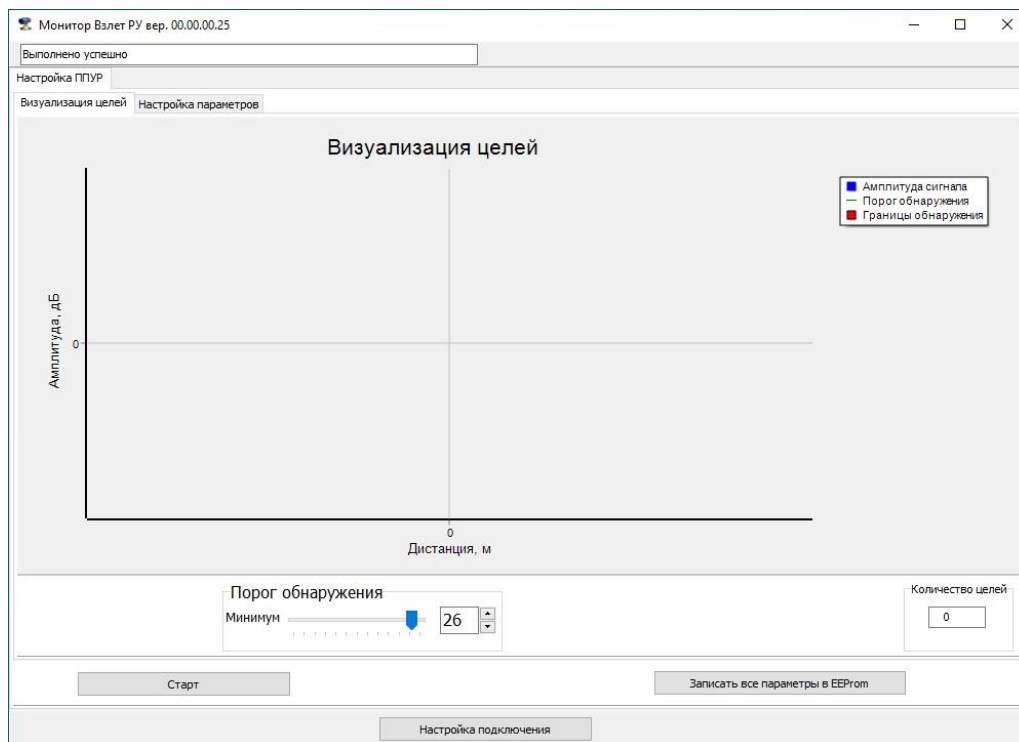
Монитор Взлет РУ вер. 00.00.00.25

Выполнено успешно

Настройка ППУР

Визуализация целей | Настройка параметров

Визуализация целей

Амплитуда сигнала
Порог обнаружения
Границы обнаружения

Амплитуда, дБ

0

0

Дистанция, м

Порог обнаружения

Минимум

26

Количество целей

0

Старт

Записать все параметры в EEProm

Настройка подключения